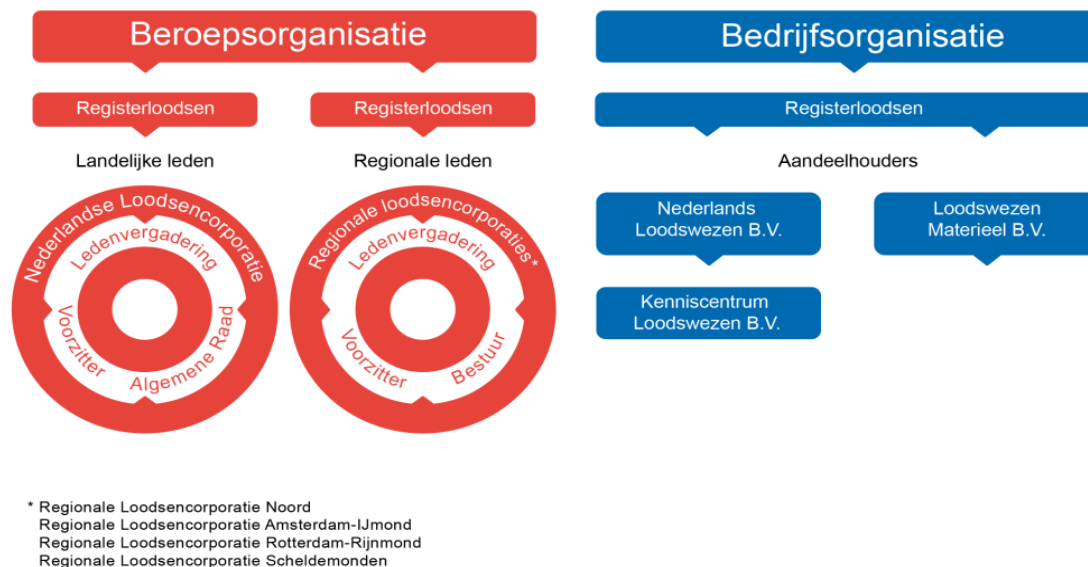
Beroepsorganisatie

Registerloodsen

Landelijke leden

Nederlandse Loodsencorporatie

Ledenvergadering

Voorzitter

Algemene Raad

Registerloodsen

Regionale leden

Regionale loodsencorporaties*

Ledenvergadering

Voorzitter

Bestuur

Bedrijfsorganisatie

Registerloodsen

Aandeelhouders

Nederlands Loodswezen B.V.

Loodswezen Materieel B.V.

Kenniscentrum Loodswezen B.V.

* Regionale Loodsencorporatie Noord
Regionale Loodsencorporatie Amsterdam-IJmond
Regionale Loodsencorporatie Rotterdam-Rijnmond
Regionale Loodsencorporatie Scheldemonden